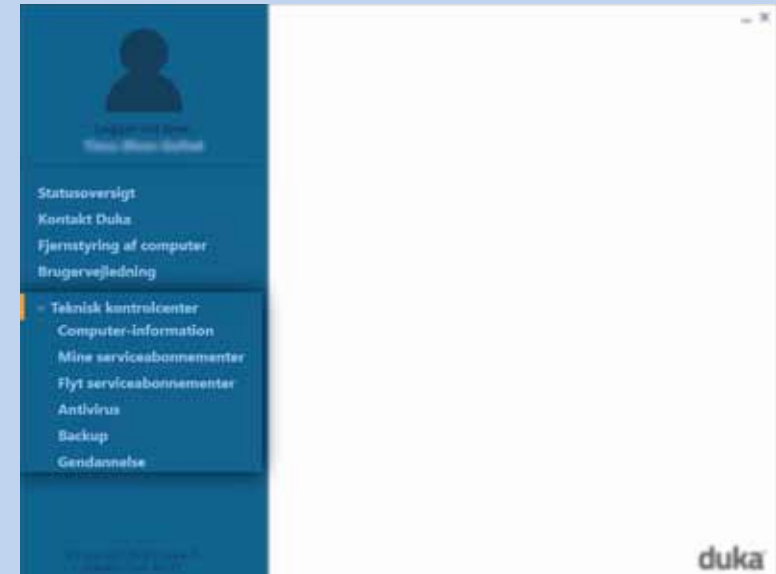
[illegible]
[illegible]

Statusoversigt
Kontakt Duka
Fjernstyring af computer
Brugervejledning

- Teknisk kontrolcenter
Computer-information
Mine serviceabonnementer
Flyt serviceabonnementer
Antivirus
Backup
Gendannelse

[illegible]

_ ×

duka